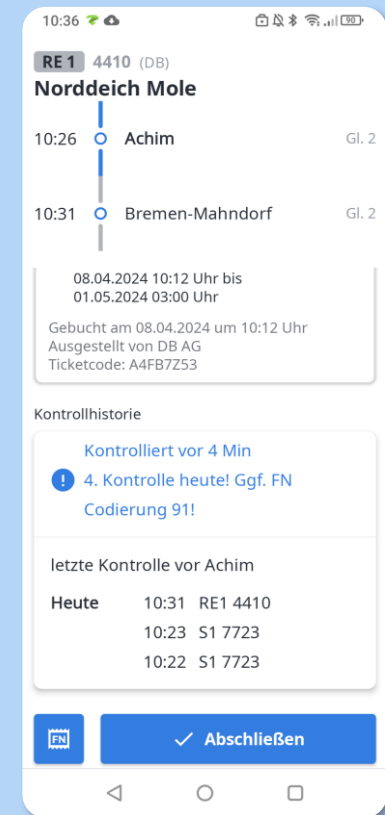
10:36

90

RE 1 4410 (DB)

Norddeich Mole

10:26 Achim Gl. 2

10:31 Bremen-Mahndorf Gl. 2

08.04.2024 10:12 Uhr bis 01.05.2024 03:00 Uhr

Gebucht am 08.04.2024 um 10:12 Uhr
Ausgestellt von DB AG
Ticketcode: A4FB7Z53

Kontrollhistorie

Kontrolliert vor 4 Min

4. Kontrolle heute! Ggf. FN Codierung 91!

letzte Kontrolle vor Achim

| Heute | 10:31 | RE1 4410 |
|---|---|---|
| | 10:23 | S1 7723 |
| | 10:22 | S1 7723 |

FN

Abschließen